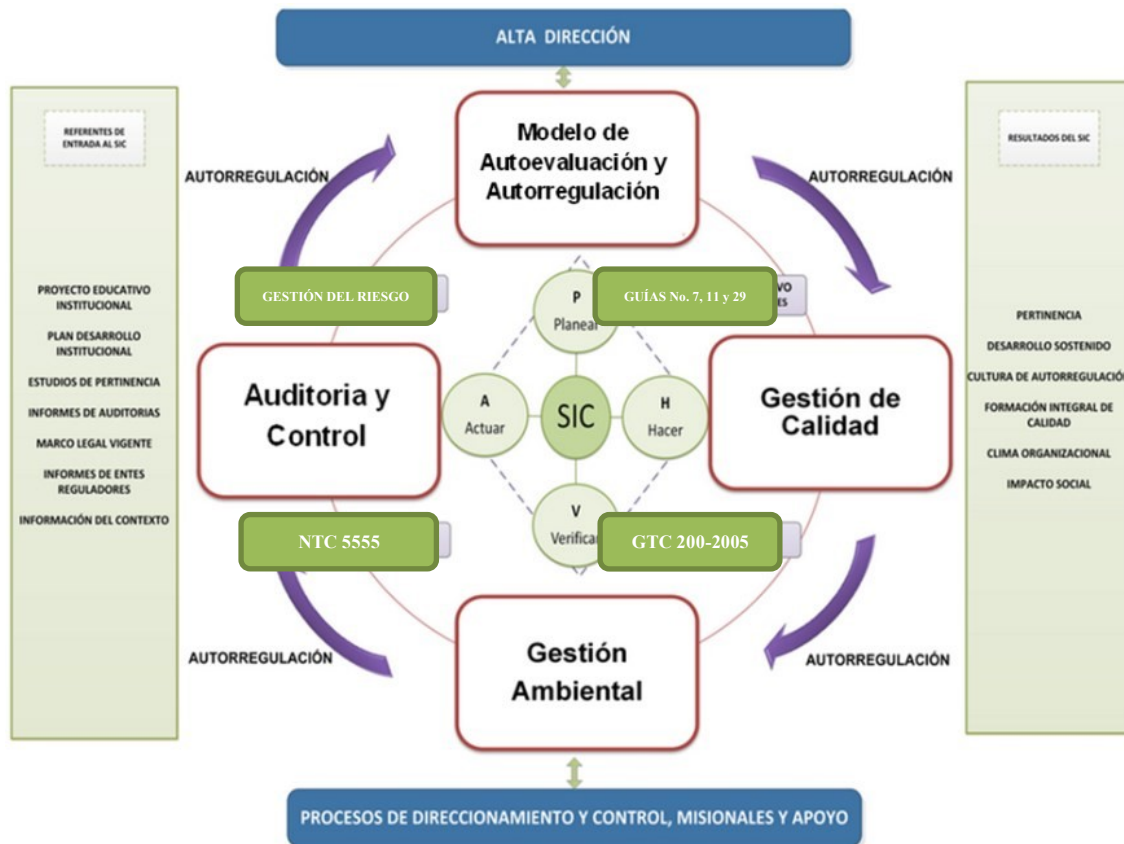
ALTA DIRECCIÓN

REFERENTES DE ENTRADA AL SIC

PROYECTO EDUCATIVO INSTITUCIONAL

PLAN DESARROLLO INSTITUCIONAL

ESTUDIOS DE PERTINENCIA

INFORMES DE AUDITORIAS

MARCO LEGAL VIGENTE

INFORMES DE ENTES REGULADORES

INFORMACIÓN DEL CONTEXTO

AUTORREGULACIÓN

Modelo de Autoevaluación y Autorregulación

AUTORREGULACIÓN

RESULTADOS DEL SIC

PERTINENCIA

DESARROLLO SOSTENIDO

CULTURA DE AUTORREGULACIÓ

FORMACIÓN INTEGRAL DE CALIDAD

CLIMA ORGANIZACIONAL

IMPACTO SOCIAL

GESTIÓN DEL RIESGO

P
Planear

GUÍAS No. 7, 11 y 29

VO
ES

Auditoria y Control

A
Actuar

SIC

H
Hacer

Gestión de Calidad

NTC 5555

V
Verificar

GTC 200-2005

AUTORREGULACIÓN

Gestión Ambiental

AUTORREGULACIÓN

PROCESOS DE DIRECCIONAMIENTO Y CONTROL, MISIONALES Y APOYO